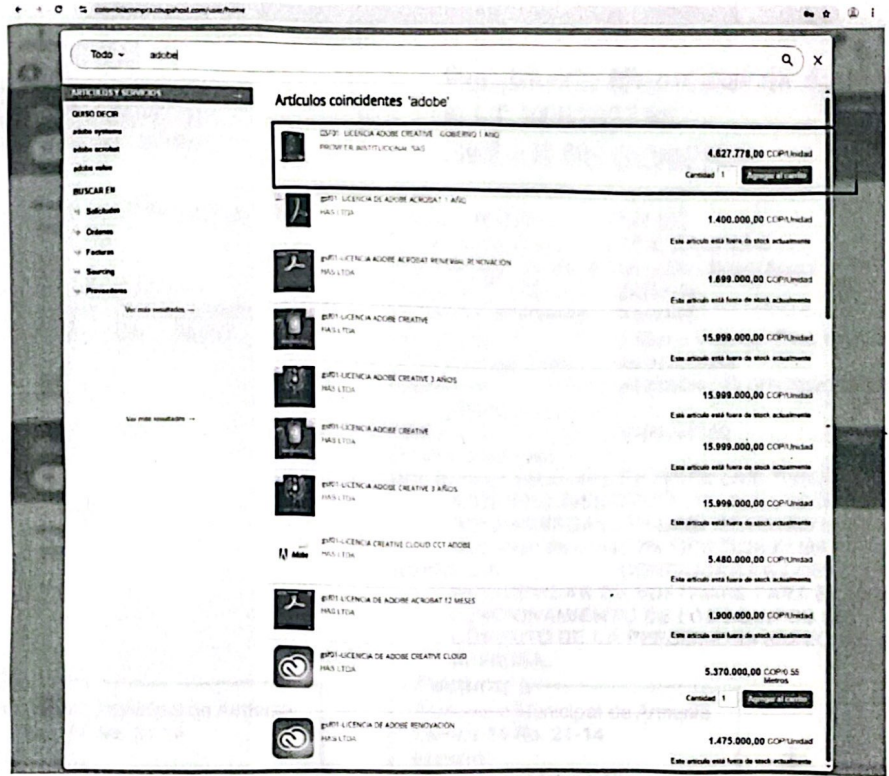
colombiacompra.coupahost.com/user/home

Todo adobe

ARTICULOS Y SERVICIOS

QUISO DECIR
adobe systems
adobe acrobat
adobe video

BUSCAR EN
Solicitudes
Órdenes
Facturas
Sourcing
Proveedores
Ver más resultados →

Ver más resultados →

Artículos coincidentes 'adobe'

G5F01 - LICENCIA ADOBE CREATIVE - GOBIERNO 1 AÑO
PROMETIK INSTITUCIONAL SAS
4.627.778,00 COP/Unidad
Cantidad 1 Agregar al carrito

G5F01-LICENCIA DE ADOBE ACROBAT 1 AÑO
HAS LTDA
1.400.000,00 COP/Unidad
Este artículo está fuera de stock actualmente

G5F01-LICENCIA ADOBE ACROBAT RENEWAL RENOVACION
HAS LTDA
1.699.000,00 COP/Unidad
Este artículo está fuera de stock actualmente

G5F01-LICENCIA ADOBE CREATIVE
HAS LTDA
15.999.000,00 COP/Unidad
Este artículo está fuera de stock actualmente

G5F01-LICENCIA ADOBE CREATIVE 3 AÑOS
HAS LTDA
15.999.000,00 COP/Unidad
Este artículo está fuera de stock actualmente

G5F01-LICENCIA ADOBE CREATIVE
HAS LTDA
15.999.000,00 COP/Unidad
Este artículo está fuera de stock actualmente

G5F01-LICENCIA ADOBE CREATIVE 3 AÑOS
HAS LTDA
15.999.000,00 COP/Unidad
Este artículo está fuera de stock actualmente

G5F01-LICENCIA CREATIVE CLOUD CCT ADOBE
HAS LTDA
5.480.000,00 COP/Unidad
Este artículo está fuera de stock actualmente

G5F01-LICENCIA DE ADOBE ACROBAT 12 MESES
HAS LTDA
1.900.000,00 COP/Unidad
Este artículo está fuera de stock actualmente

G5F01-LICENCIA DE ADOBE CREATIVE CLOUD
HAS LTDA
5.370.000,00 COP/0.55 Metros
Cantidad 1 Agregar al carrito

G5F01-LICENCIA DE ADOBE RENOVACION
HAS LTDA
1.475.000,00 COP/Unidad
Este artículo está fuera de stock actualmente